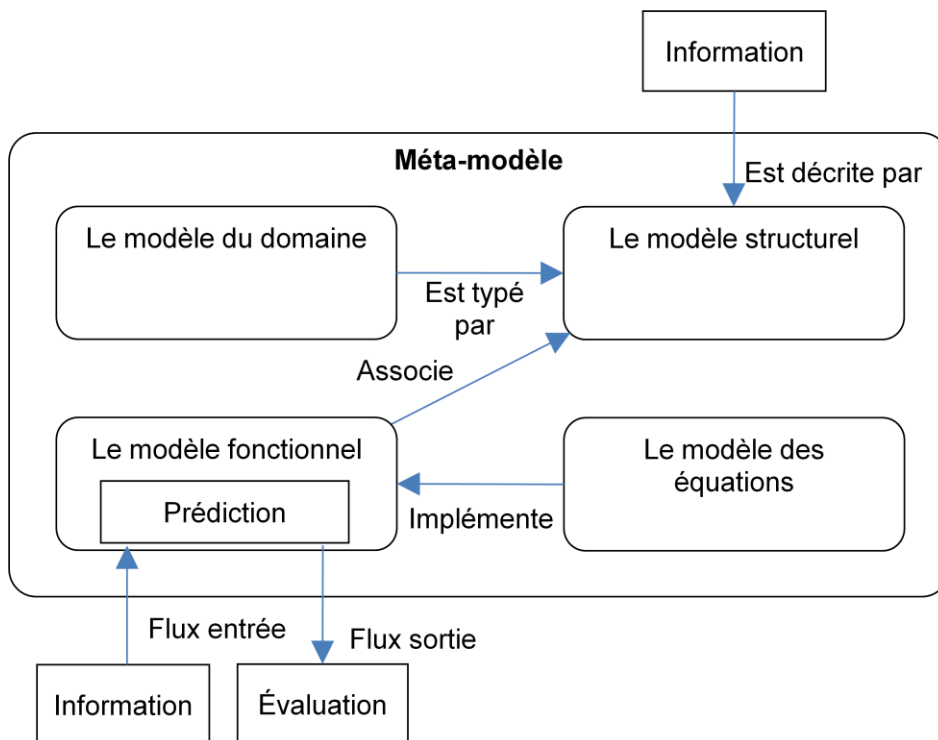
Information

Méta-modèle

Est décrite par

Le modèle du domaine

Le modèle structurel

Est typé par

Associe

Le modèle fonctionnel

Prédiction

Le modèle des équations

Implémente

Flux entrée

Flux sortie

Information

Évaluation